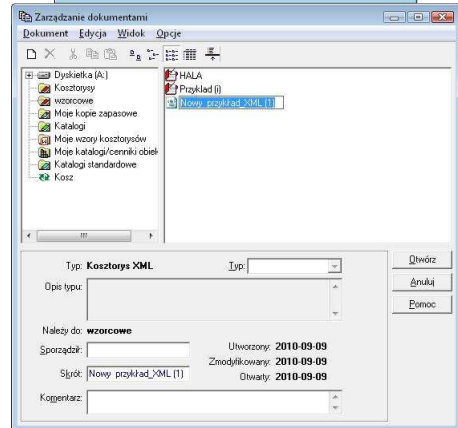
Zarządzanie dokumentami

Dokument Edycja Widok Opcje

Dyskietka (A:)
Kosztorysy
wzorcowe
Moje kopie zapasowe
Katalogi
Moje wzory kosztorysów
Moje katalogi/cenniki obiek
Katalogi standardowe
Kosz

HALA
Przykład (i)
Nowy_przykład_XML (1)

Otwórz
Anuluj
Pomoc

Typ: Kosztorys XML
Typ:
Opis typu:

Należy do: wzorcowe
Sporządził:
Skrót: Nowy_przykład_XML (1)
Utworzony: 2010-09-09
Zmodyfikowany: 2010-09-09
Otwarty: 2010-09-09
Komentarz: